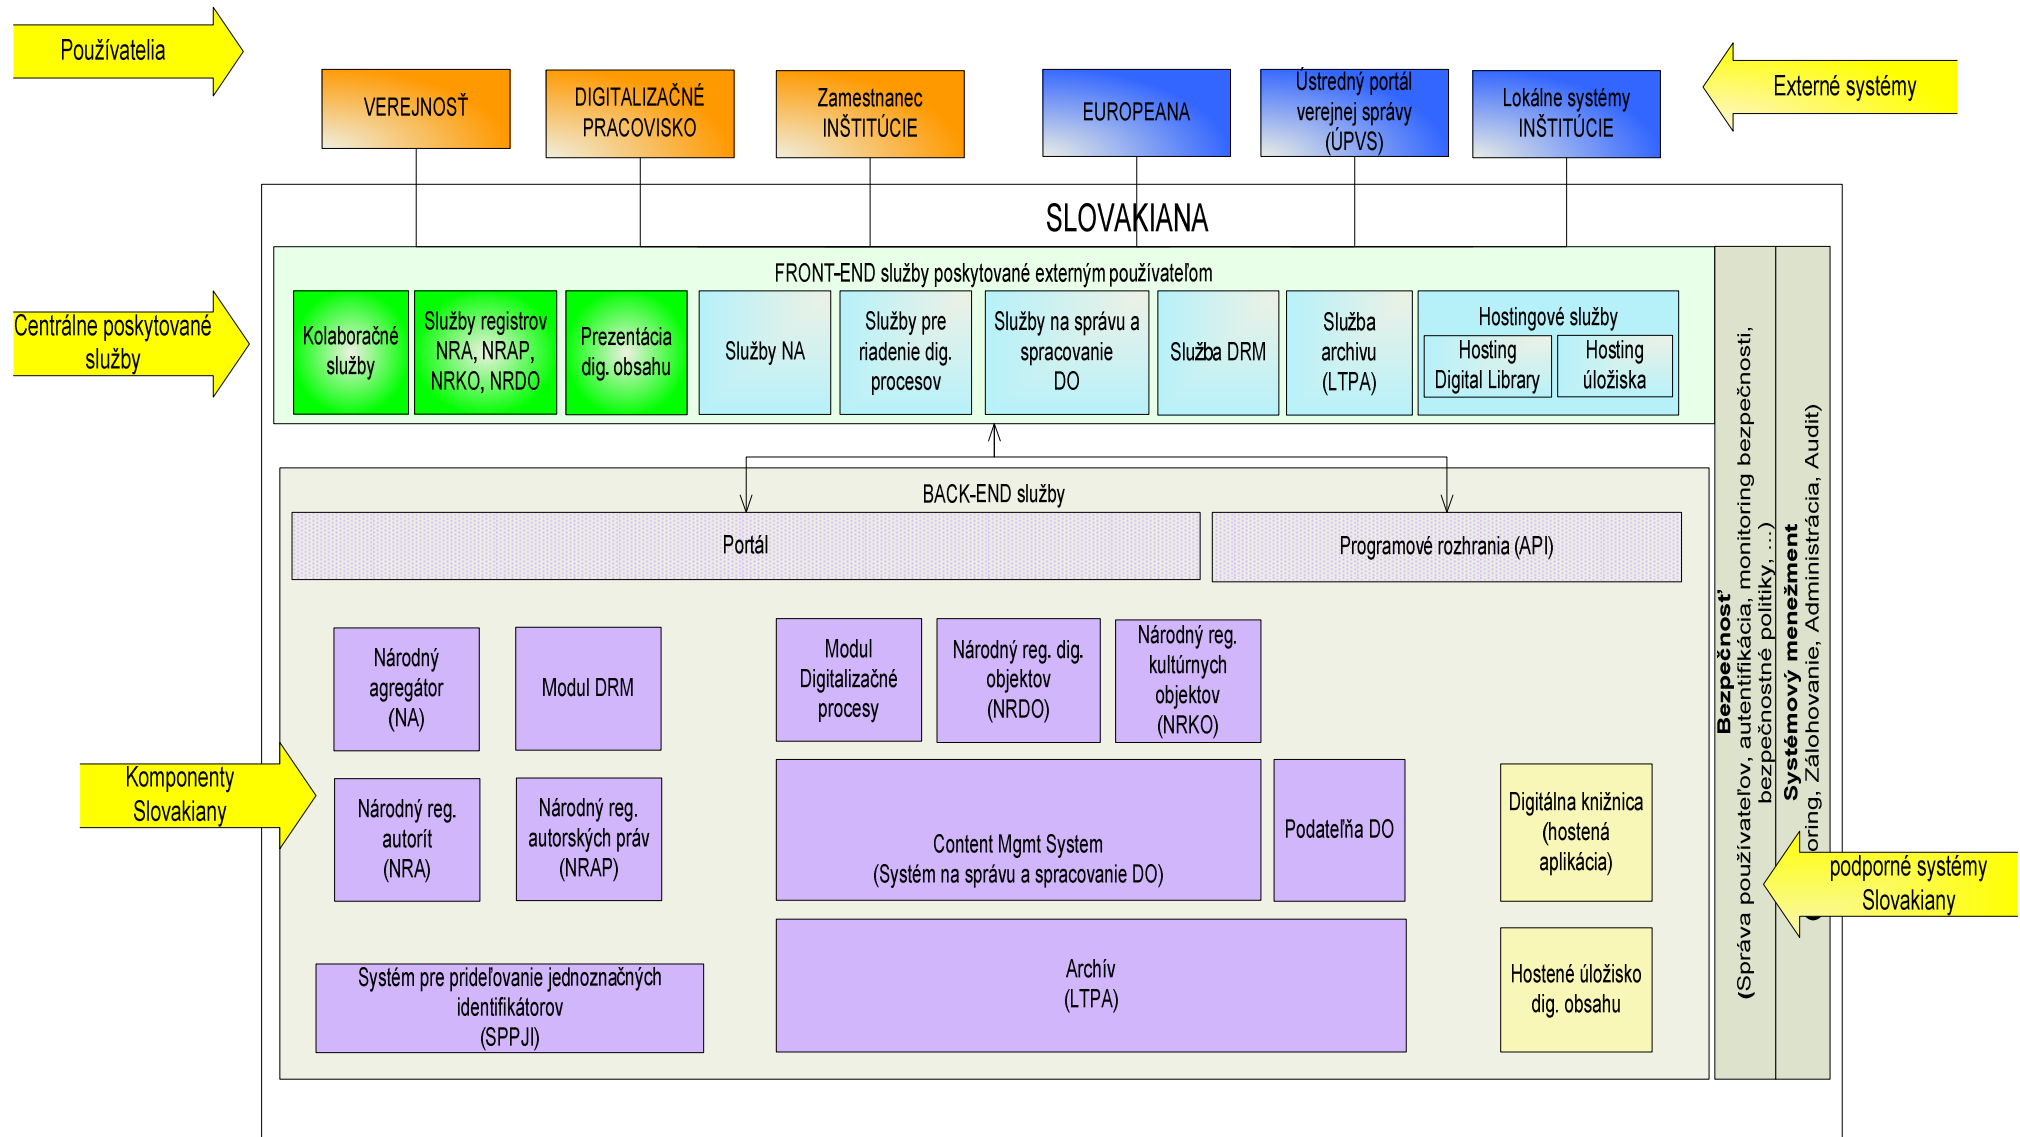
Používatelia

VEREJNOSŤ

DIGITALIZAČNÉ PRACOVISKO

Zamestnanec INŠTITÚCIE

EUROPEANA

Ústredný portál verejnej správy (ÚPVS)

Lokálne systémy INŠTITÚCIE

Externé systémy

SLOVAKIANA

Centrálne poskytované služby

FRONT-END služby poskytované externým používateľom

Kolaboračné služby

Služby registrov NRA, NRAP, NRKO, NRDO

Prezentácia dig. obsahu

Služby NA

Služby pre riadenie dig. procesov

Služby na správu a spracovanie DO

Služba DRM

Služba archivu (LTPA)

Hostingové služby

Hosting Digital Library

Hosting úložiska

BACK-END služby

Portál

Programové rozhrania (API)

Národný agregátor (NA)

Modul DRM

Modul Digitalizačné procesy

Národný reg. dig. objektov (NRDO)

Národný reg. kultúrnych objektov (NRKO)

Komponenty Slovakiany

Národný reg. autorít (NRA)

Národný reg. autorských práv (NRAP)

Content Mgmt System (Systém na správu a spracovanie DO)

Podateľňa DO

Digitálna knižnica (hostená aplikácia)

Systém pre prideľovanie jednoznačných identifikátorov (SPPJI)

Archív (LTPA)

Hostené úložisko dig. obsahu

Bezpečnosť (Správa používateľov, autentifikácia, monitoring bezpečnosti, bezpečnostné politiky, ...)

Systémový menežment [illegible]oring, Zálohovanie, Administrácia, Audit)

podporné systémy Slovakiany